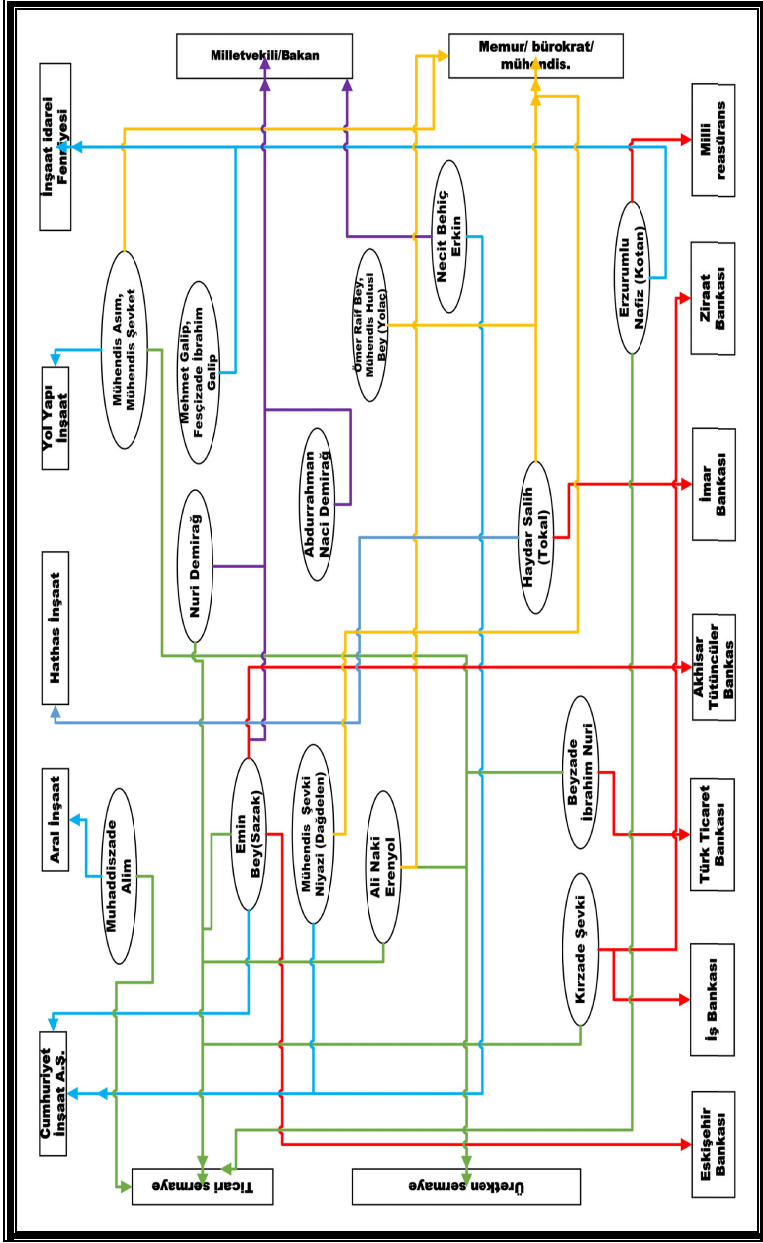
Milletvekili/Bakan

Memur/ bürokrat/ mühendis.

İnşaat idarei Fenniyesi

Milli reasürans

Yol Yapı İnşaat

Hathas İnşaat

Aral İnşaat

Cumhuriyet İnşaat A.Ş.

Ziraat Bankası

İmar Bankası

Akhisar Tütüncüler Bankası

Türk Ticaret Bankası

İş Bankası

Eskişehir Bankası

Mühendis Asım, Mühendis Şevket

Mehmet Galip, Fesçizade İbrahim Galip

Necit Behiç Erkin

Ömer Raif Bey, Mühendis Hulusi Bey (Yolaç)

Erzurumlu Nafiz (Kotan)

Abdurrahman Naci Demirağ

Nuri Demirağ

Haydar Salih (Tokal)

Beyzade İbrahim Nuri

Emin Bey(Sazak)

Mühendis Şevki Niyazi (Dağdelen)

Ali Naki Erenyol

Muhaddiszade Alim

Kırzade Şevki

Ticari sermaye

Üretken sermaye